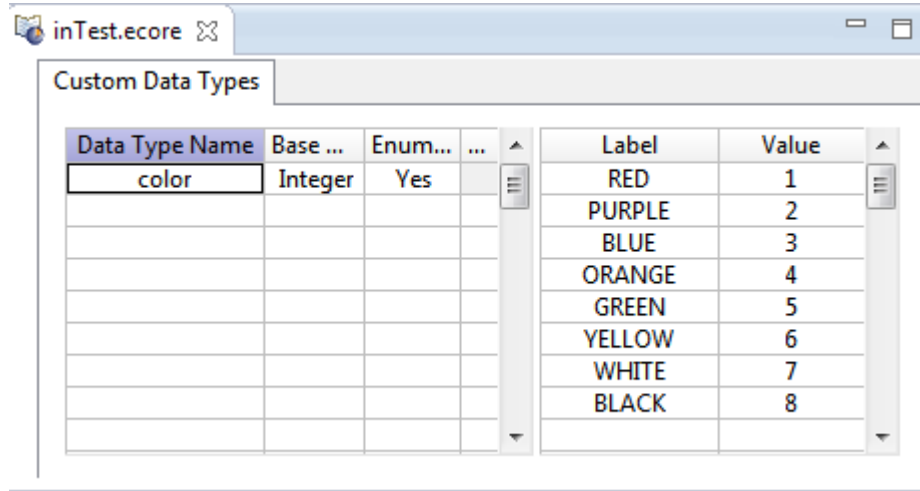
inTest.ecore

Custom Data Types

| Data Type Name | Base ... | Enum... | ... |
|---|---|---|---|
| color | Integer | Yes | |

| Label | Value |
|---|---|
| RED | 1 |
| PURPLE | 2 |
| BLUE | 3 |
| ORANGE | 4 |
| GREEN | 5 |
| YELLOW | 6 |
| WHITE | 7 |
| BLACK | 8 |